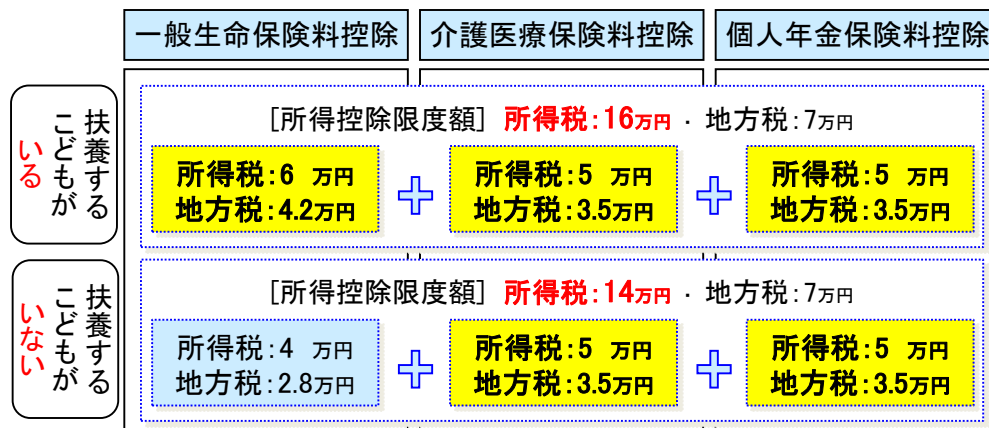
一般生命保険料控除

介護医療保険料控除

個人年金保険料控除

扶養するこどもがいる

[所得控除限度額] 所得税:16万円 ・ 地方税:7万円

所得税:6 万円
地方税:4.2万円

所得税:5 万円
地方税:3.5万円

所得税:5 万円
地方税:3.5万円

扶養するこどもがいない

[所得控除限度額] 所得税:14万円 ・ 地方税:7万円

所得税:4 万円
地方税:2.8万円

所得税:5 万円
地方税:3.5万円

所得税:5 万円
地方税:3.5万円